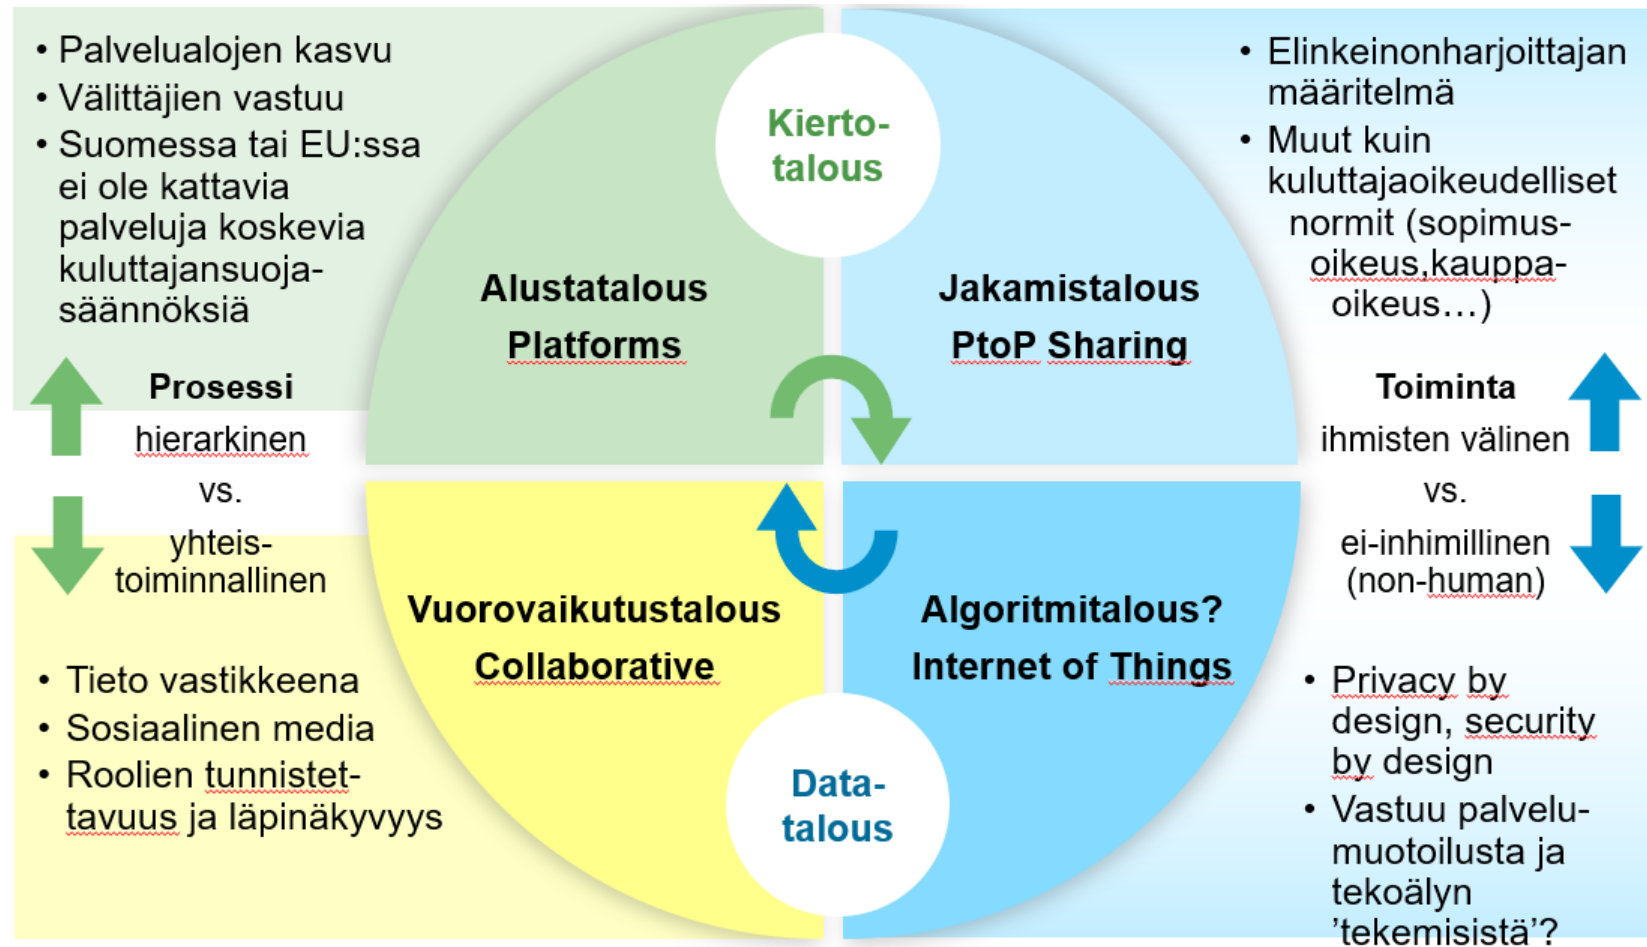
• Palvelualojen kasvu
• Välittäjien vastuu
• Suomessa tai EU:ssa ei ole kattavia palveluja koskevia kuluttajansuoja-säännöksiä

Kierto-talous

• Elinkeinonharjoittajan määritelmä
• Muut kuin kuluttajaoikeudelliset normit (sopimus-oikeus,kauppa-oikeus…)

Alustatalous
Platforms

Jakamistalous
PtoP Sharing

Prosessi
hierarkinen
vs.
yhteis-toiminnallinen

Toiminta
ihmisten välinen
vs.
ei-inhimillinen (non-human)

Vuorovaikutustalous
Collaborative

Algoritmitalous?
Internet of Things

• Tieto vastikkeena
• Sosiaalinen media
• Roolien tunnistettavuus ja läpinäkyvyys

Data-talous

• Privacy by design, security by design
• Vastuu palvelu-muotoilusta ja tekoälyn ’tekemisistä’?